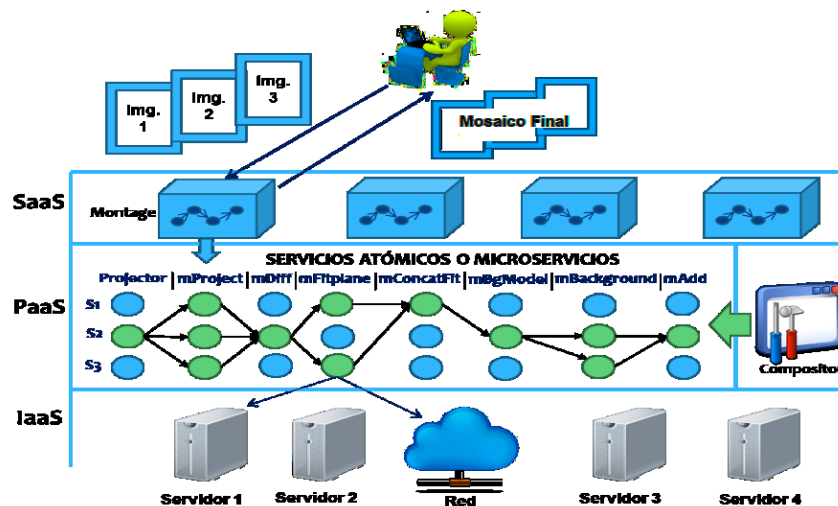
Img. 1

Img. 2

Img. 3

Mosaico Final

SaaS

Montage

SERVICIOS ATÓMICOS O MICROSERVICIOS

PaaS

Projector | mProject | mDiff | mFitplane | mConcatFit | mBgModel | mBackground | mAdd

S1

S2

S3

Compositor

IaaS

Servidor 1

Servidor 2

Red

Servidor 3

Servidor 4